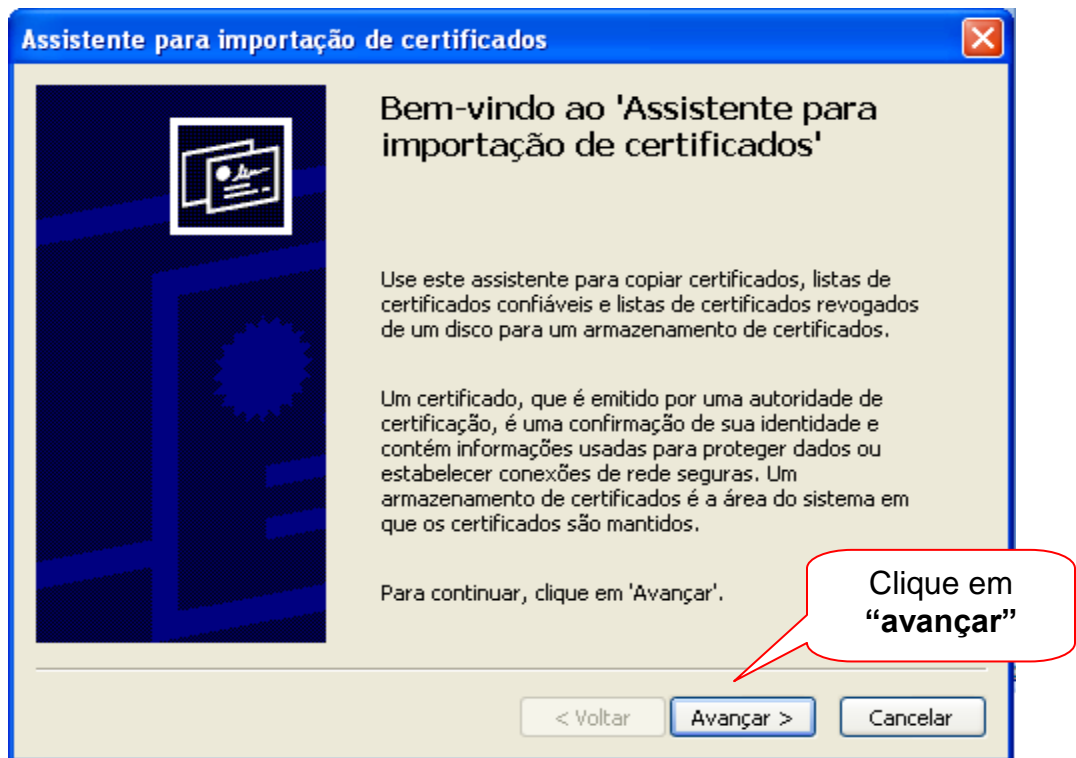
Assistente para importação de certificados

Bem-vindo ao 'Assistente para importação de certificados'

Use este assistente para copiar certificados, listas de certificados confiáveis e listas de certificados revogados de um disco para um armazenamento de certificados.

Um certificado, que é emitido por uma autoridade de certificação, é uma confirmação de sua identidade e contém informações usadas para proteger dados ou estabelecer conexões de rede seguras. Um armazenamento de certificados é a área do sistema em que os certificados são mantidos.

Para continuar, clique em 'Avançar'.

Clique em **"avançar"**

< Voltar

Avançar >

Cancelar